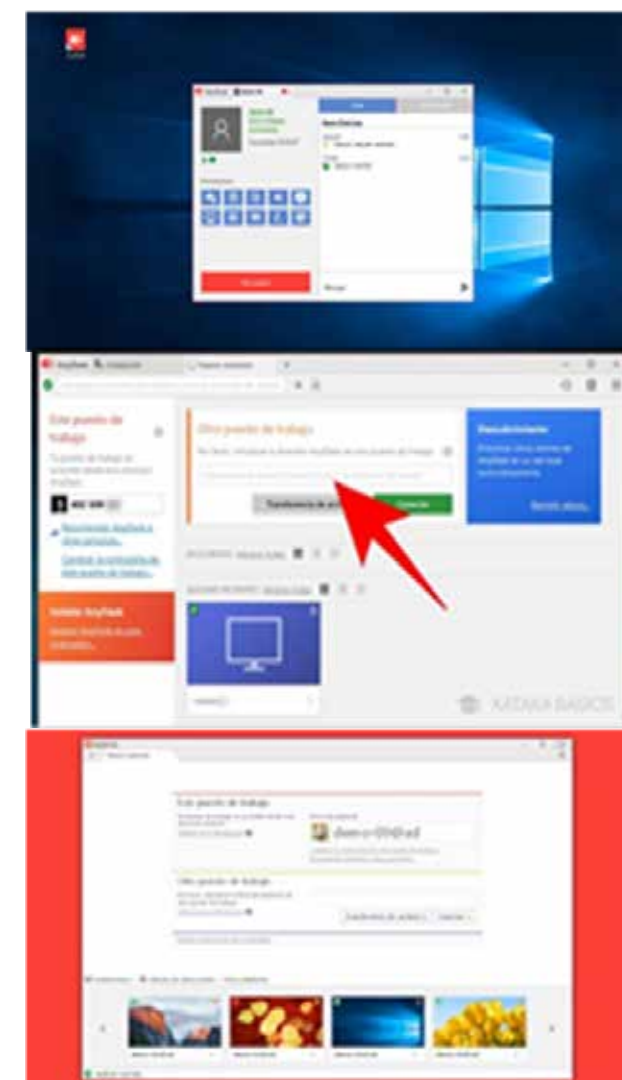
Este puesto de trabajo

Otro puesto de trabajo

Transferencia de archivos

Conectar

Descubrimiento

Instalar AnyDesk

XATAKA BASICS

Este puesto de trabajo

Otro puesto de trabajo

Transferencia de archivos

Conectar